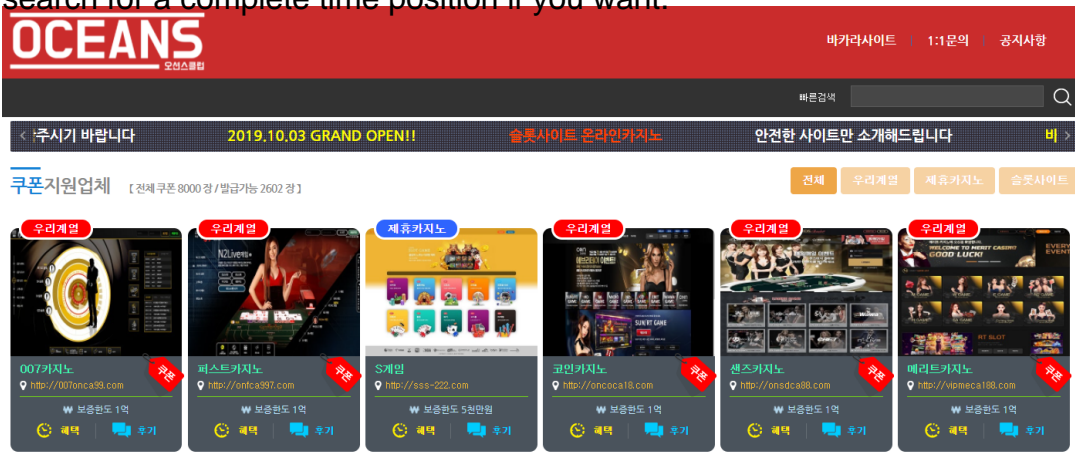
search for a complete time position if you want.

OCEANS
오션스클럽

바카라사이트 | 1:1문의 | 공지사항

빠른검색

주시기 바랍니다 2019.10.03 GRAND OPEN!! 슬롯사이트 온라인카지노 안전한 사이트만 소개해드립니다 비

쿠폰지원업체 [ 전체 쿠폰 8000 장 / 발급가능 2602 장 ]

전체 우리계열 제휴카지노 슬롯사이트

우리계열
007카지노
http://007onca99.com
쿠폰
₩ 보증한도 1억
혜택 후기

우리계열
퍼스트카지노
http://onfca997.com
쿠폰
₩ 보증한도 1억
혜택 후기

제휴카지노
S게임
http://sss-222.com
₩ 보증한도 5천만원
혜택 후기

우리계열
코인카지노
http://oncoca18.com
쿠폰
₩ 보증한도 1억
혜택 후기

우리계열
샌즈카지노
http://onsdca88.com
쿠폰
₩ 보증한도 1억
혜택 후기

우리계열
메리트카지노
http://vipmeca188.com
쿠폰
₩ 보증한도 1억
혜택 후기